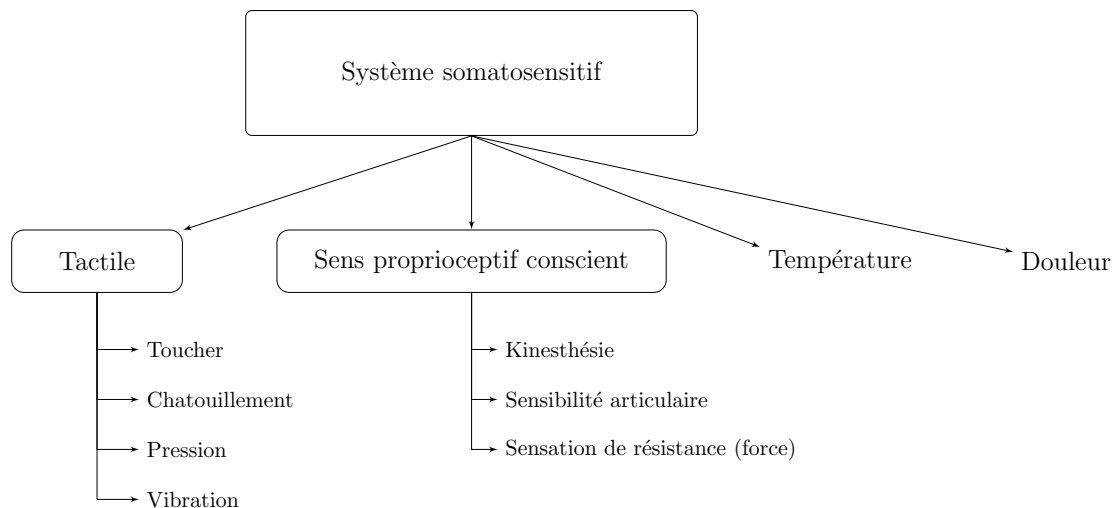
Système somatosensitif

Tactile

Toucher

Chatouillement

Pression

Vibration

Sens proprioceptif conscient

Kinesthésie

Sensibilité articulaire

Sensation de résistance (force)

Température

Douleur